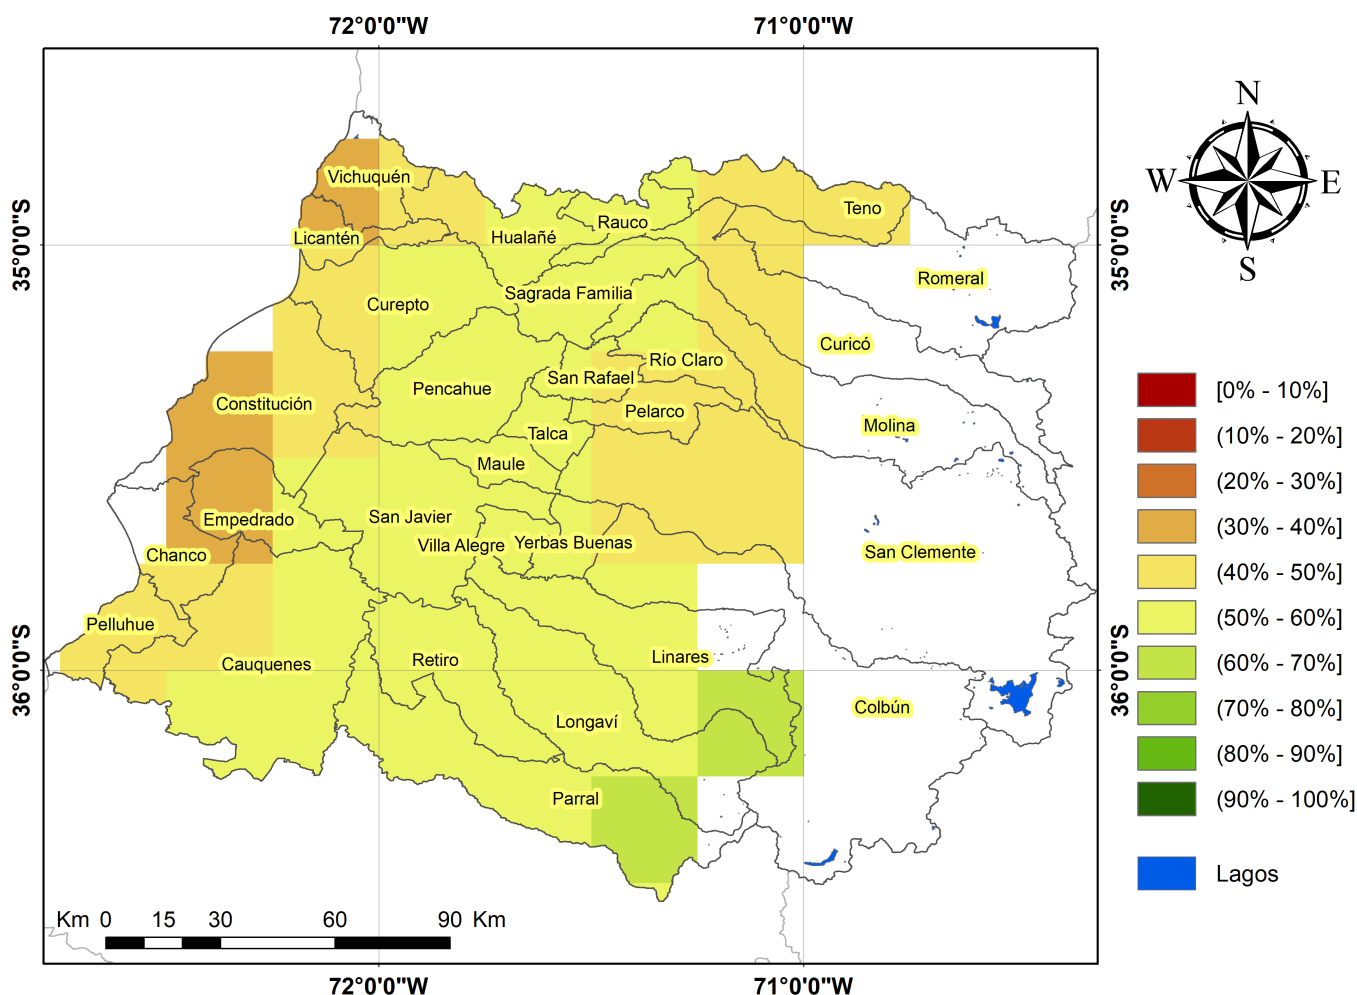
72°0'0"W
71°0'0"W

35°0'0"S
36°0'0"S

N
W
E
S

Vichuquén
Licantén
Hualañé
Rauco
Teno
Romeral
Curepto
Sagrada Familia
Curicó
Río Claro
San Rafael
Pencahue
Constitución
Pelarco
Molina
Talca
Maule
Empedrado
San Javier
Villa Alegre
Yerbas Buenas
San Clemente
Chanco
Pelluhue
Cauquenes
Retiro
Linares
Colbún
Longaví
Parral

[0% - 10%]
(10% - 20%]
(20% - 30%]
(30% - 40%]
(40% - 50%]
(50% - 60%]
(60% - 70%]
(70% - 80%]
(80% - 90%]
(90% - 100%]
Lagos

Km 0 15 30 60 90 Km

35°0'0"S
36°0'0"S

72°0'0"W
71°0'0"W